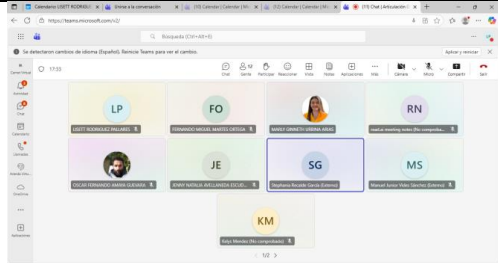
Calendario LISETT RODRIGUEZ | Únase a la conversación | (13) Calendar | Calendar | Mi | (12) Calendar | Calendar | Mi | (13) Chat | Articulación

https://teams.microsoft.com/v2/

Búsqueda (Ctrl+Alt+E)

Se detectaron cambios de idioma (Español). Reinicie Teams para ver el cambio.

Aplicar y reiniciar

17:35

Chat Gente Participar Reaccionar Vista Notas Aplicaciones Más Cámara Micro Compartir Salir

LP
LISETT RODRIGUEZ PALLARES

FO
FERNANDO MIGUEL MANTES ORTEGA

MARLY LINNETH URBINA ARIAS

RN
read.ai meeting notes (No comprobado)

OSCAR FERNANDO AMAYA GUEVARA

JE
JENNY NATALIA AVELLANEDA ESCUD...

SG
Stephanie Rozalie García (Externo)

MS
Manuel Junior Vides Sánchez (Externo)

KM
Katyo Mendez (No comprobado)

1/2